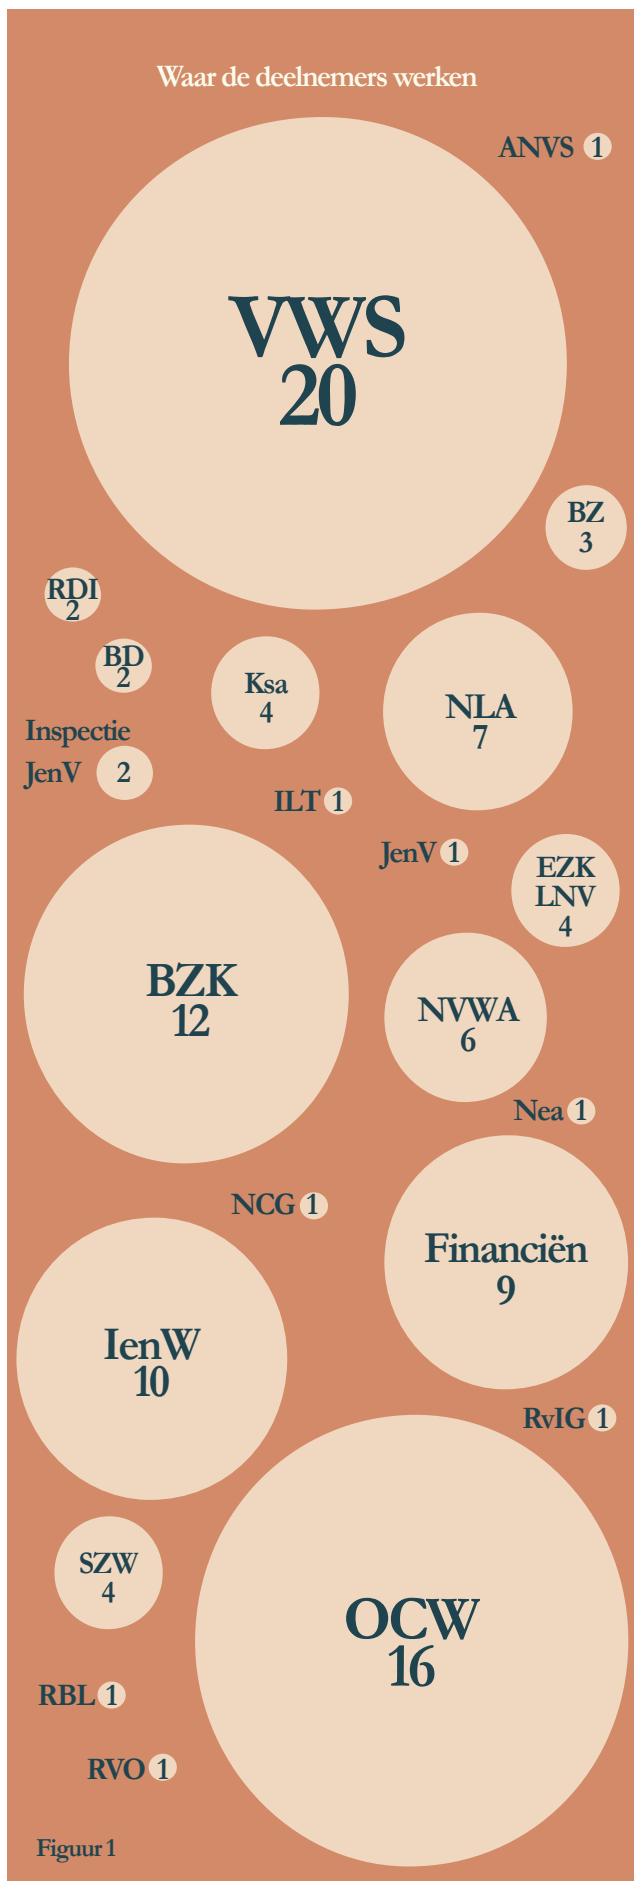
Waar de deelnemers werken

ANVS 1

VWS
20

BZ
3

RDI
2

BD
2

Ksa
4

NLA
7

Inspectie
JenV 2

ILT 1

JenV 1

EZK
LNV
4

BZK
12

NVWA
6

Nea 1

NCG 1

Financiën
9

IenW
10

RvIG 1

SZW
4

OCW
16

RBL 1

RVO 1

Figuur 1